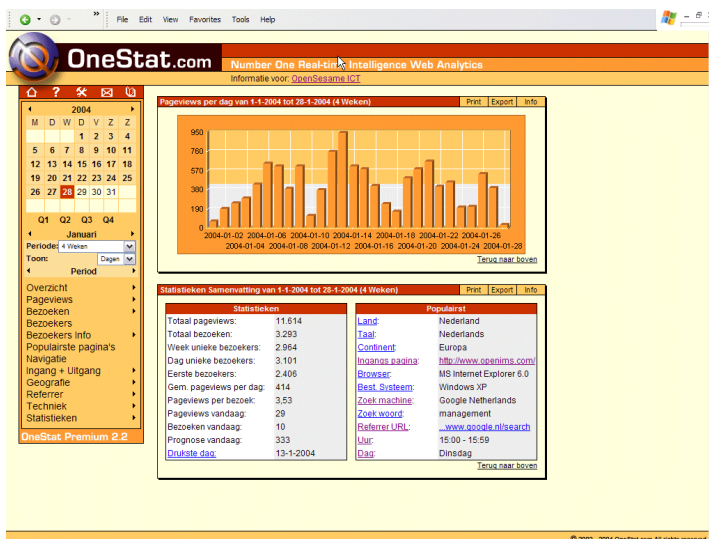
File Edit View Favorites Tools Help

OneStat.com Number One Real-time Intelligence Web Analytics
Informatie voor: OpenSesame ICT

2004

| M | D | W | D | V | Z | Z |
|---|---|---|---|---|---|---|
| | | | 1 | 2 | 3 | 4 |
| 5 | 6 | 7 | 8 | 9 | 10 | 11 |
| 12 | 13 | 14 | 15 | 16 | 17 | 18 |
| 19 | 20 | 21 | 22 | 23 | 24 | 25 |
| 26 | 27 | 28 | 29 | 30 | 31 | |

Q1 Q2 Q3 Q4
Januari
Periode: 4 Weken
Toon: Dagen
Period

Overzicht
Pageviews
Bezoeken
Bezoekers
Bezoekers Info
Populairste pagina's
Navigatie
Ingang + Uitgang
Geografie
Referrer
Techniek
Statistieken
OneStat Premium 2.2

Pageviews per dag van 1-1-2004 tot 28-1-2004 (4 Weken) Print Export Info

950
760
570
380
190
0
2004-01-02 2004-01-04 2004-01-06 2004-01-08 2004-01-10 2004-01-12 2004-01-14 2004-01-16 2004-01-18 2004-01-20 2004-01-22 2004-01-24 2004-01-26 2004-01-28

Terug naar boven

Statistieken Samenvatting van 1-1-2004 tot 28-1-2004 (4 Weken) Print Export Info

| Statistieken | |
|---|---|
| Totaal pageviews: | 11.614 |
| Totaal bezoeken: | 3.293 |
| Week unieke bezoekers: | 2.964 |
| Dag unieke bezoekers: | 3.101 |
| Eerste bezoekers: | 2.406 |
| Gem. pageviews per dag: | 414 |
| Pageviews per bezoek: | 3,53 |
| Pageviews vandaag: | 29 |
| Bezoeken vandaag: | 10 |
| Prognose vandaag: | 333 |
| Drukste dag: | 13-1-2004 |

| Populairst | |
|---|---|
| Land: | Nederland |
| Taal: | Nederlands |
| Continent: | Europa |
| Ingangs pagina: | http://www.openims.com/ |
| Browser: | MS Internet Explorer 6.0 |
| Best. Systeem: | Windows XP |
| Zoek machine: | Google Netherlands |
| Zoek woord: | management |
| Referrer URL: | ...www.google.nl/search |
| Uur: | 15:00 - 15:59 |
| Dag: | Dinsdag |

Terug naar boven

© 2002 - 2004 OneStat.com All rights reserved